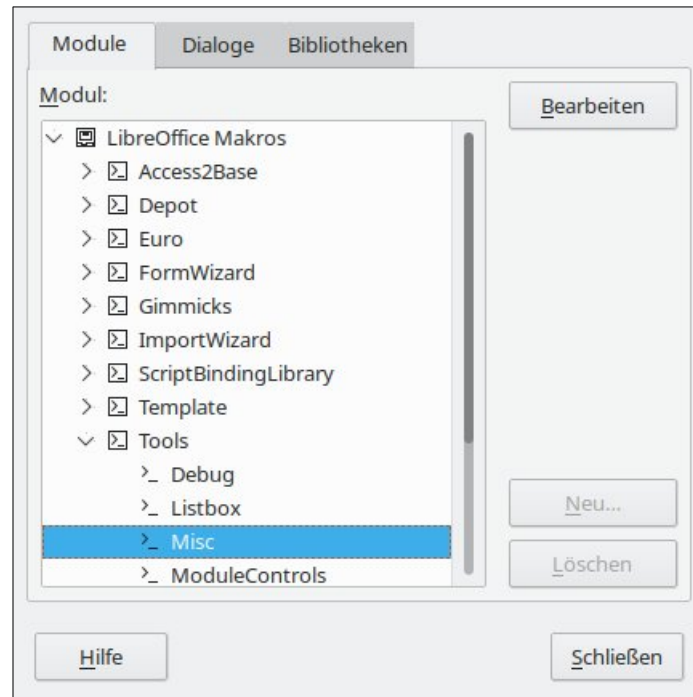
Module Dialoge Bibliotheken

Modul:

Bearbeiten

LibreOffice Makros
Access2Base
Depot
Euro
FormWizard
Gimmicks
ImportWizard
ScriptBindingLibrary
Template
Tools
Debug
Listbox
Misc
ModuleControls

Neu...

Löschen

Hilfe

Schließen